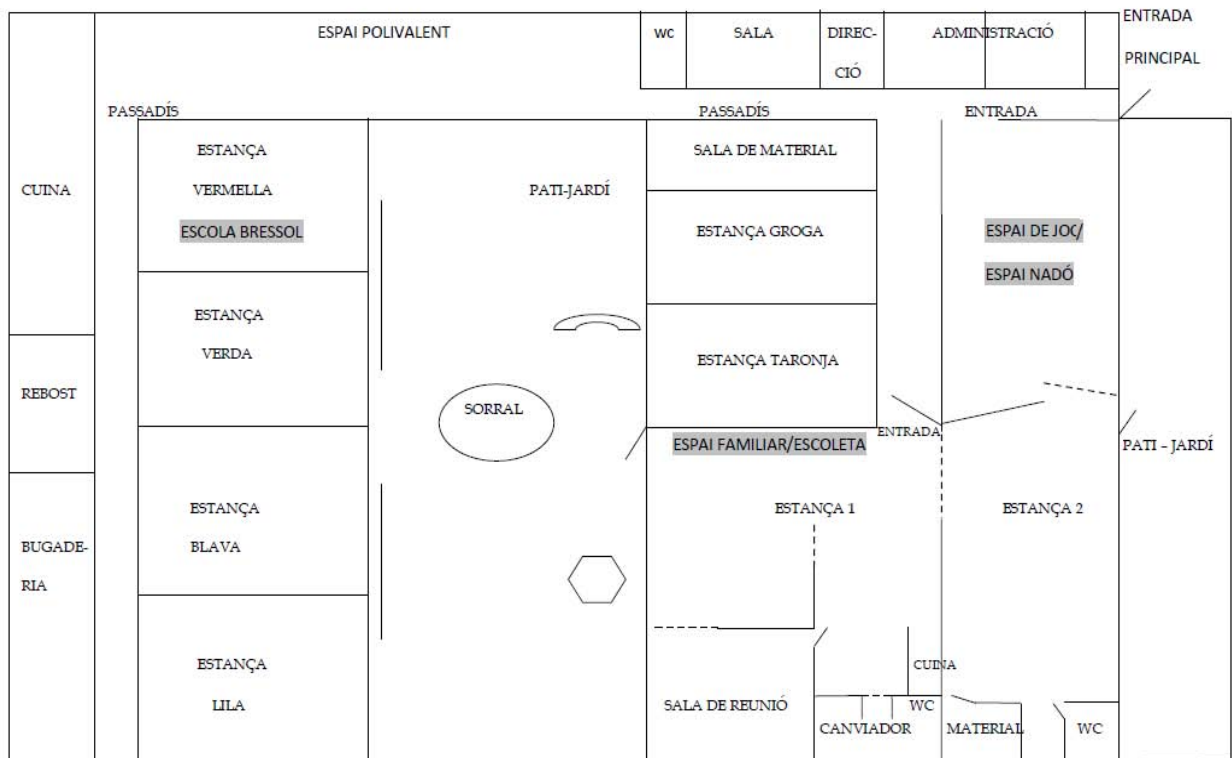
ESPAI POLIVALENT

WC

SALA

DIREC-
CIÓ

ADMINISTRACIÓ

ENTRADA
PRINCIPAL

PASSADÍS

PASSADÍS

ENTRADA

CUINA

ESTANÇA
VERMELLA
ESCOLA BRESSOL

PATI-JARDÍ

SALA DE MATERIAL

ESTANÇA GROGA

ESPAI DE JOC/
ESPAI NADÓ

ESTANÇA
VERDA

ESTANÇA TARONJA

REBOST

SORRAL

ENTRADA

ESPAI FAMILIAR/ESCOLETA

PATI - JARDÍ

ESTANÇA
BLAVA

ESTANÇA 1

ESTANÇA 2

BUGADE-
RIA

ESTANÇA
LILA

CUINA

SALA DE REUNIÓ

WC

CANVIADOR

MATERIAL

WC